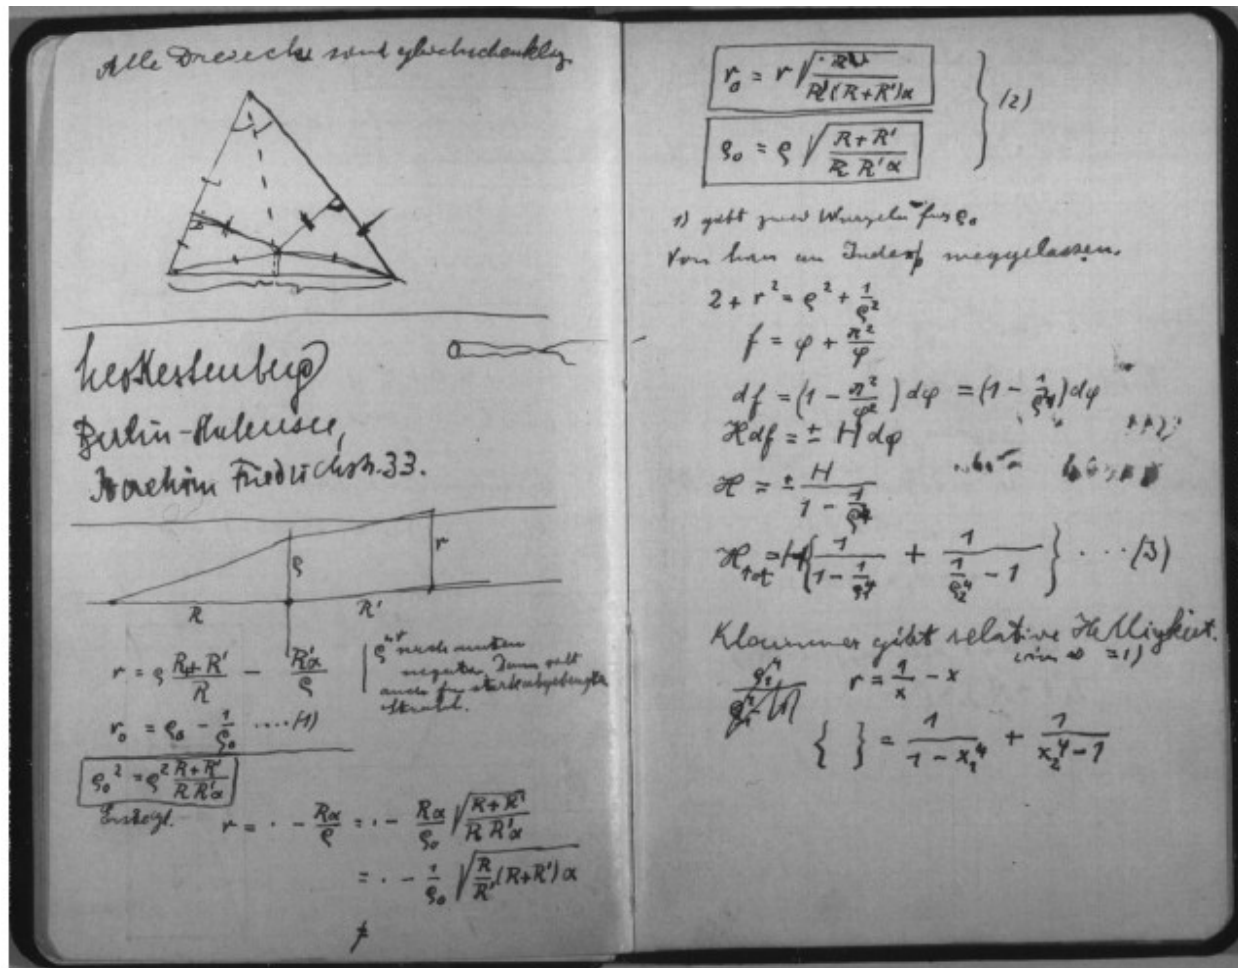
Alle Dreiecke sind gleichschenklig

Herkesterberg
Berlin-Halensee,
Joachim Friedrichstr. 33.

r

$\varrho$

R

R'

$r = \varrho \frac{R+R'}{R} - \frac{R'\alpha}{\varrho}$

$\varrho^{+}$ nach unten negativ. Dann gilt auch für stark abgebogene Strahlen.

$r_0 = \varrho_0 - \frac{1}{\varrho_0}$ ....(1)

$\varrho_0^2 = \varrho^2 \frac{R+R'}{RR'\alpha}$

Erstens

$r = \cdot - \frac{R\alpha}{\varrho} = \cdot - \frac{R\alpha}{\varrho_0}\sqrt{\frac{R+R'}{RR'\alpha}}$

$= \cdot - \frac{1}{\varrho_0}\sqrt{\frac{R}{R'}(R+R')\alpha}$

$r_0 = r\sqrt{\frac{\cdot R'}{R(R+R')\alpha}}$

$\varrho_0 = \varrho\sqrt{\frac{R+R'}{RR'\alpha}}$

(2)

1) gibt zwei Wurzeln für $\varrho_0$
Von hier an Index weggelassen.

$2 + r^2 = \varrho^2 + \frac{1}{\varrho^2}$

$f = \varphi + \frac{\pi^2}{\varphi}$

$df = (1 - \frac{\pi^2}{\varphi^2})d\varphi = (1 - \frac{1}{\varrho^4})d\varphi$

$\mathcal{H}df = \pm H d\varphi$

$\mathcal{H} = \pm \frac{H}{1 - \frac{1}{\varrho^4}}$

$\mathcal{H}_{tot} = H\{\frac{1}{1-\frac{1}{\varrho_1^4}} + \frac{1}{\frac{1}{\varrho_2^4} - 1}\}$ ...(3)

Klammer gibt relative Helligkeit. (für $\infty$ = 1)

$r = \frac{1}{x} - x$

$\{\ \} = \frac{1}{1-x_1^4} + \frac{1}{x_2^4 - 1}$